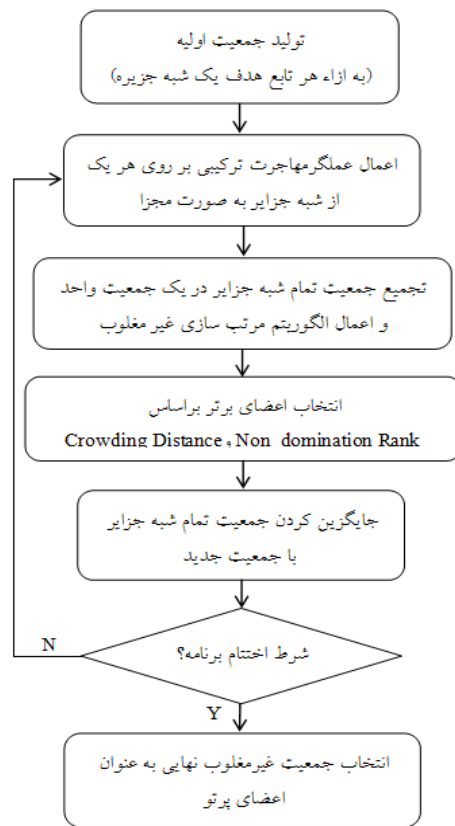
تولید جمعیت اولیه
(به ازاء هر تابع هدف یک شبه جزیره)

اعمال عملگرمهاجرت ترکیبی بر روی هر یک از شبه جزایر به صورت مجزا

تجمیع جمعیت تمام شبه جزایر در یک جمعیت واحد و اعمال الگوریتم مرتب سازی غیر مغلوب

انتخاب اعضای برتر براساس
Crowding Distance ، Non domination Rank

جایگزین کردن جمعیت تمام شبه جزایر با جمعیت جدید

شرط اختتام برنامه؟

N

Y

انتخاب جمعیت غیرمغلوب نهایی به عنوان اعضای پرتو